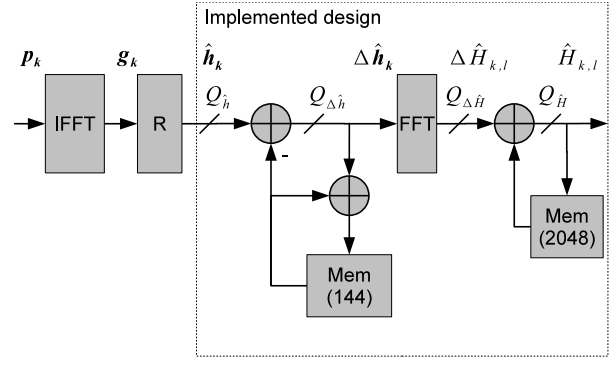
Implemented design

$\boldsymbol{p_k}$

$\boldsymbol{g_k}$

$\hat{\boldsymbol{h}}_{\boldsymbol{k}}$

$\Delta\hat{\boldsymbol{h}}_{\boldsymbol{k}}$

$\Delta\hat{H}_{k,l}$

$\hat{H}_{k,l}$

IFFT

R

$Q_{\hat{h}}$

$Q_{\Delta\hat{h}}$

FFT

$Q_{\Delta\hat{H}}$

$Q_{\hat{H}}$

-

Mem (144)

Mem (2048)